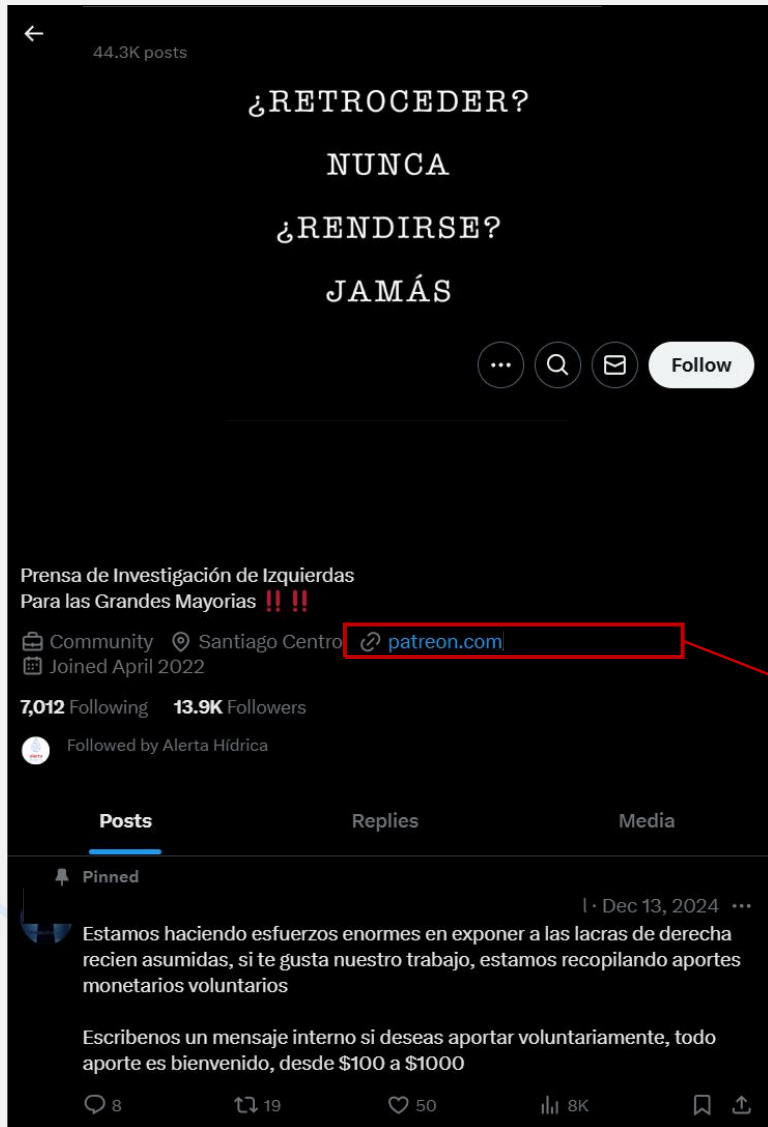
44.3K posts

¿RETROCEDER?
NUNCA
¿RENDIRSE?
JAMÁS

Follow

Prensa de Investigación de Izquierdas
Para las Grandes Mayorias ‼️‼️

Community Santiago Centro patreon.com
Joined April 2022

7,012 Following 13.9K Followers

Followed by Alerta Hídrica

Posts Replies Media

Pinned

l · Dec 13, 2024 ···

Estamos haciendo esfuerzos enormes en exponer a las lacras de derecha recien asumidas, si te gusta nuestro trabajo, estamos recopilando aportes monetarios voluntarios

Escribenos un mensaje interno si deseas aportar voluntariamente, todo aporte es bienvenido, desde $100 a $1000

8 19 50 8K